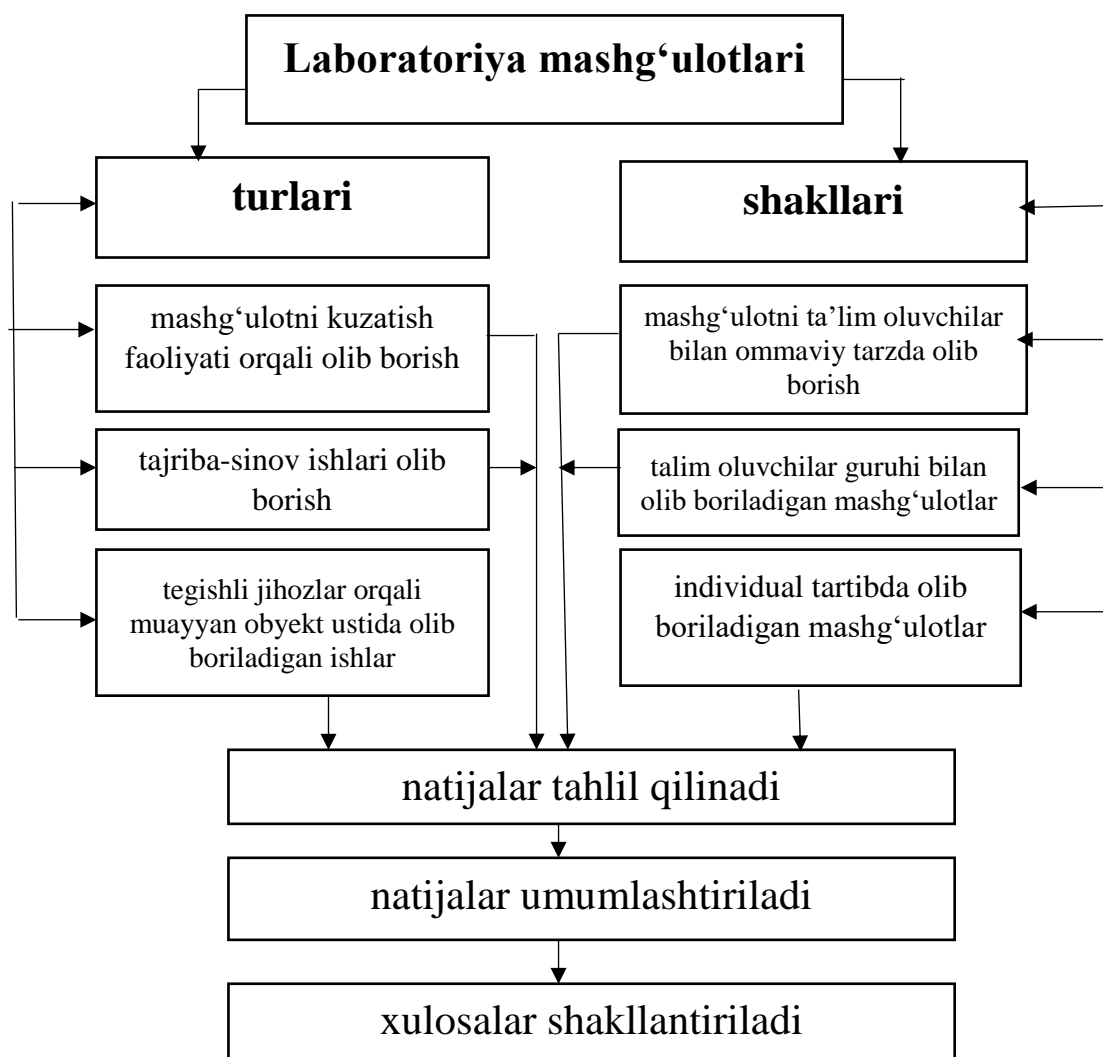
Laboratoriya mashg‘ulotlari

turlari

shakllari

mashg‘ulotni kuzatish faoliyati orqali olib borish

tajriba-sinov ishlari olib borish

tegishli jihozlar orqali muayyan obyekt ustida olib boriladigan ishlar

mashg‘ulotni ta’lim oluvchilar bilan ommaviy tarzda olib borish

talim oluvchilar guruhi bilan olib boriladigan mashg‘ulotlar

individual tartibda olib boriladigan mashg‘ulotlar

natijalar tahlil qilinadi

natijalar umumlashtiriladi

xulosalar shakllantiriladi